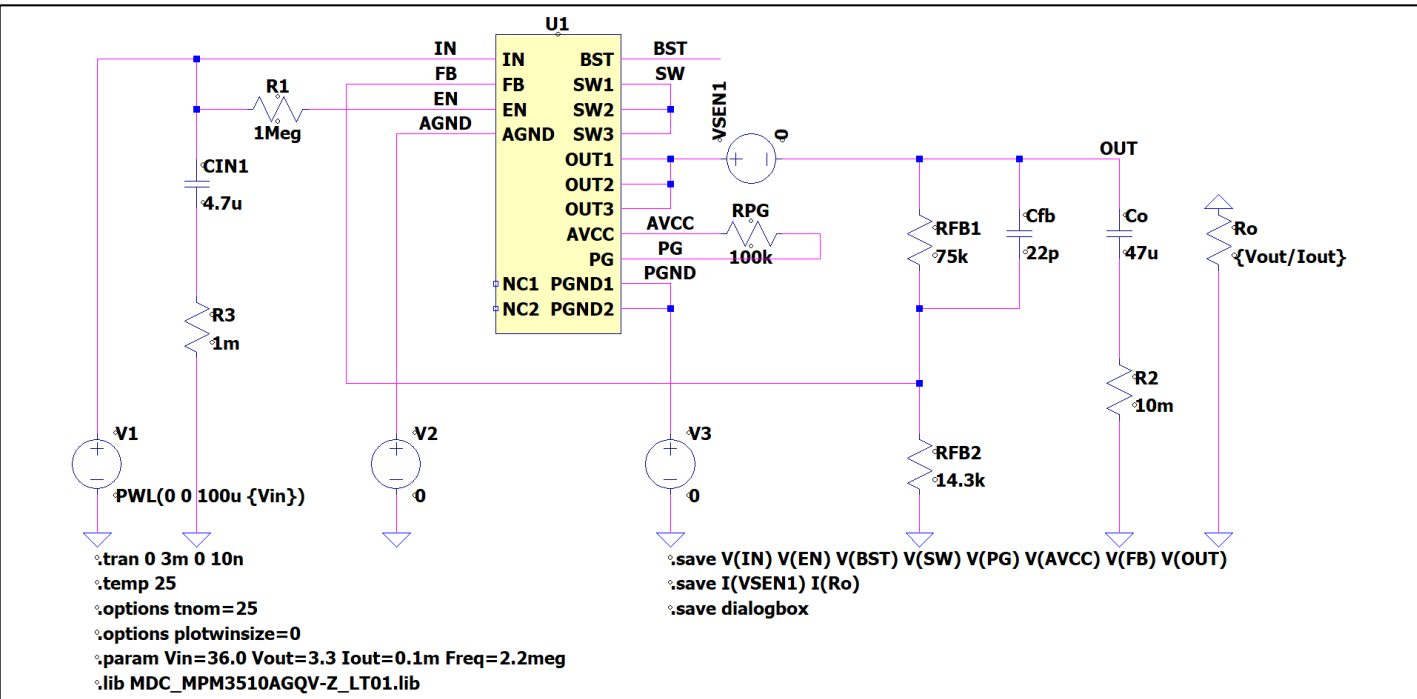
U1

IN
FB
EN
AGND

IN
FB
EN
AGND

BST
SW1
SW2
SW3
OUT1
OUT2
OUT3
AVCC
PG
NC1
NC2
PGND1
PGND2

BST
SW

R1
1Meg

CIN1
4.7u

R3
1m

VSEN1
0

OUT

AVCC
PG
PGND

RPG
100k

RFB1
75k

Cfb
22p

Co
47u

Ro
{Vout/Iout}

R2
10m

RFB2
14.3k

V1
PWL(0 0 100u {Vin})

V2
0

V3
0

.tran 0 3m 0 10n
.temp 25
.options tnom=25
.options plotwinsize=0
.param Vin=36.0 Vout=3.3 Iout=0.1m Freq=2.2meg
.lib MDC_MPM3510AGQV-Z_LT01.lib

.save V(IN) V(EN) V(BST) V(SW) V(PG) V(AVCC) V(FB) V(OUT)
.save I(VSEN1) I(Ro)
.save dialogbox